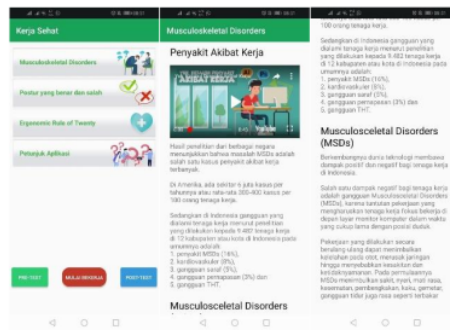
Kerja Sehat

Musculoskeletal Disorders

Postur yang benar dan salah

Ergonomic Rule of Twenty

Petunjuk Aplikasi

PRE TEST

MULAI BEKERJA

POST TEST

Musculoskeletal Disorders

Penyakit Akibat Kerja

YouTube

Hasil penelitian dari berbagai negara menunjukkan bahwa masalah MSDs adalah salah satu kasus penyakit akibat kerja terbanyak.

Di Amerika, ada sekitar 6 juta kasus per tahunnya atau rata-rata 300-400 kasus per 100 orang tenaga kerja.

Sedangkan di Indonesia gangguan yang dialami tenaga kerja menurut penelitian yang dilakukan kepada 9.482 tenaga kerja di 12 kabupaten atau kota di Indonesia pada umumnya adalah:
1. penyakit MSDs (16%),
2. kardiovaskuler (8%),
3. gangguan saraf (3%),
4. gangguan pernapasan (3%) dan
5. gangguan THT.

Musculoscelectal Disorders

100 orang tenaga kerja.

Sedangkan di Indonesia gangguan yang dialami tenaga kerja menurut penelitian yang dilakukan kepada 9.482 tenaga kerja di 12 kabupaten atau kota di Indonesia pada umumnya adalah:
1. penyakit MSDs (16%),
2. kardiovaskuler (8%),
3. gangguan saraf (3%),
4. gangguan pernapasan (3%) dan
5. gangguan THT.

Musculoscelectal Disorders (MSDs)

Berkembangnya dunia teknologi membawa dampak positif dan negatif bagi tenaga kerja di Indonesia.

Salah satu dampak negatif bagi tenaga kerja adalah gangguan Musculoscelectal Disorders (MSDs), karena tuntutan pekerjaan yang mengharuskan tenaga kerja fokus bekerja di depan layar monitor komputer dalam waktu yang cukup lama dengan postur duduk.

Pekerjaan yang dilakukan secara berulang ulang dapat menimbulkan kelelahan pada otot, merusak jaringan hingga menyebabkan kesakitan dan ketidaknyamanan. Pada permulaannya MSDs menimbulkan sakit, nyeri, mati rasa, kesemutan, pembengkakan, kaku, gemetar, gangguan tidur juga rasa seperti terbakar